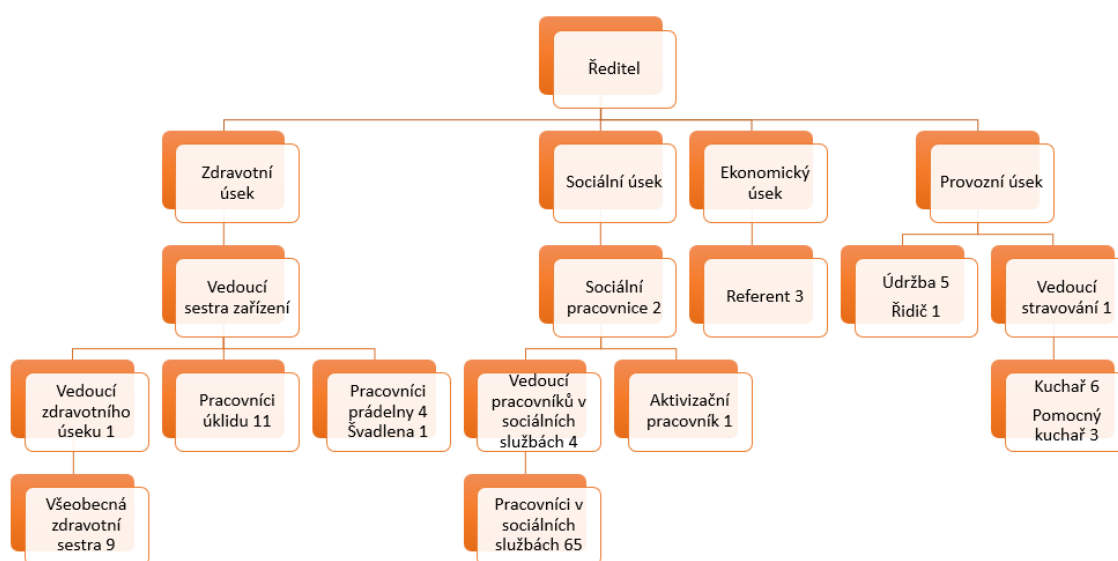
Ředitel

Zdravotní úsek

Sociální úsek

Ekonomický úsek

Provozní úsek

Vedoucí sestra zařízení

Sociální pracovnice 2

Referent 3

Údržba 5
Řidič 1

Vedoucí stravování 1

Vedoucí zdravotního úseku 1

Pracovníci úklidu 11

Pracovníci prádelny 4
Švadlena 1

Vedoucí pracovníků v sociálních službách 4

Aktivizační pracovník 1

Kuchař 6
Pomocný kuchař 3

Všeobecná zdravotní sestra 9

Pracovníci v sociálních službách 65